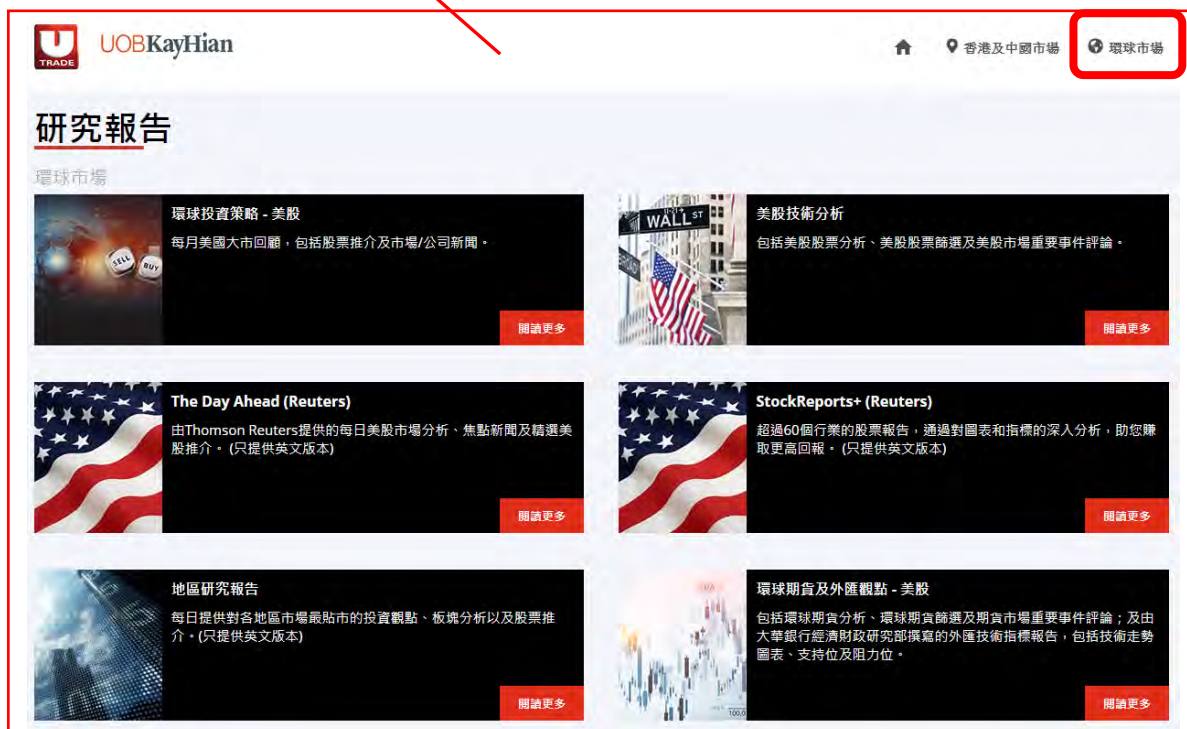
U TRADE UOBKayHian

香港及中國市場 環球市場

研究報告

環球市場

SELL BUY

環球投資策略 - 美股

每月美國大市回顧，包括股票推介及市場/公司新聞。

閱讀更多

WALL ST

美股技術分析

包括美股股票分析、美股股票篩選及美股市場重要事件評論。

閱讀更多

The Day Ahead (Reuters)

由Thomson Reuters提供的每日美股市場分析、焦點新聞及精選美股推介。(只提供英文版本)

閱讀更多

StockReports+ (Reuters)

超過60個行業的股票報告，通過對圖表和指標的深入分析，助您賺取更高回報。(只提供英文版本)

閱讀更多

地區研究報告

每日提供對各地區市場最貼市的投資觀點、板塊分析以及股票推介。(只提供英文版本)

閱讀更多

環球期貨及外匯觀點 - 美股

包括環球期貨分析、環球期貨篩選及期貨市場重要事件評論；及由大華銀行經濟財政研究部撰寫的外匯技術指標報告，包括技術走勢圖表、支持位及阻力位。

閱讀更多